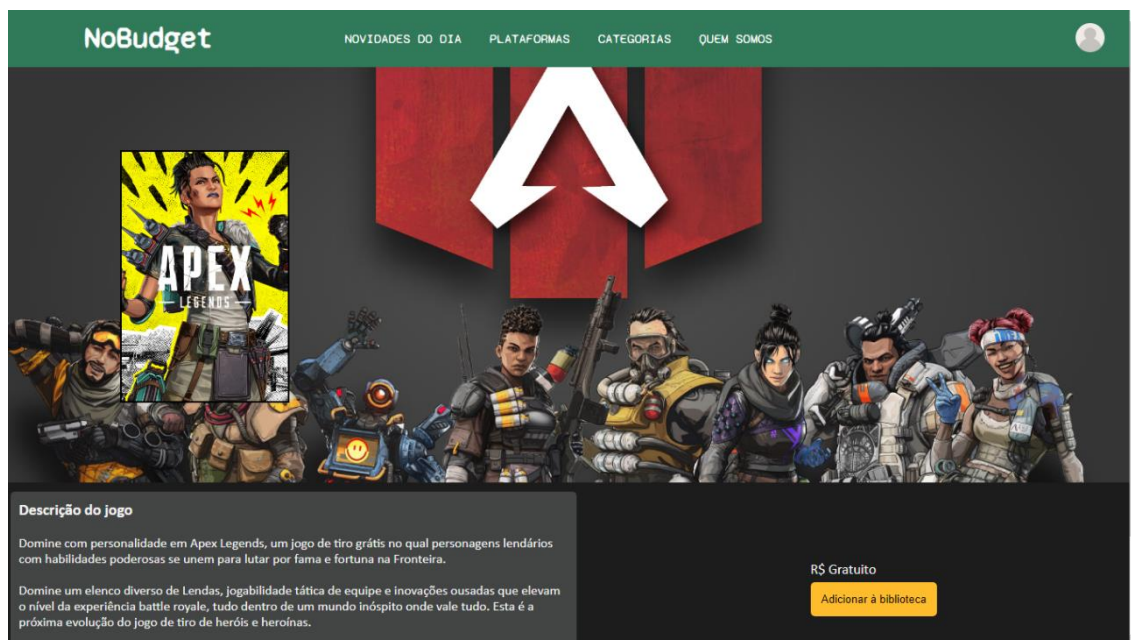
NoBudget

NOVIDADES DO DIA PLATAFORMAS CATEGORIAS QUEM SOMOS

APEX LEGENDS

Descrição do jogo

Domine com personalidade em Apex Legends, um jogo de tiro grátis no qual personagens lendários com habilidades poderosas se unem para lutar por fama e fortuna na Fronteira.

Domine um elenco diverso de Lendas, jogabilidade tática de equipe e inovações ousadas que elevam o nível da experiência battle royale, tudo dentro de um mundo inóspito onde vale tudo. Esta é a próxima evolução do jogo de tiro de heróis e heroínas.

R$ Gratuito

Adicionar à biblioteca